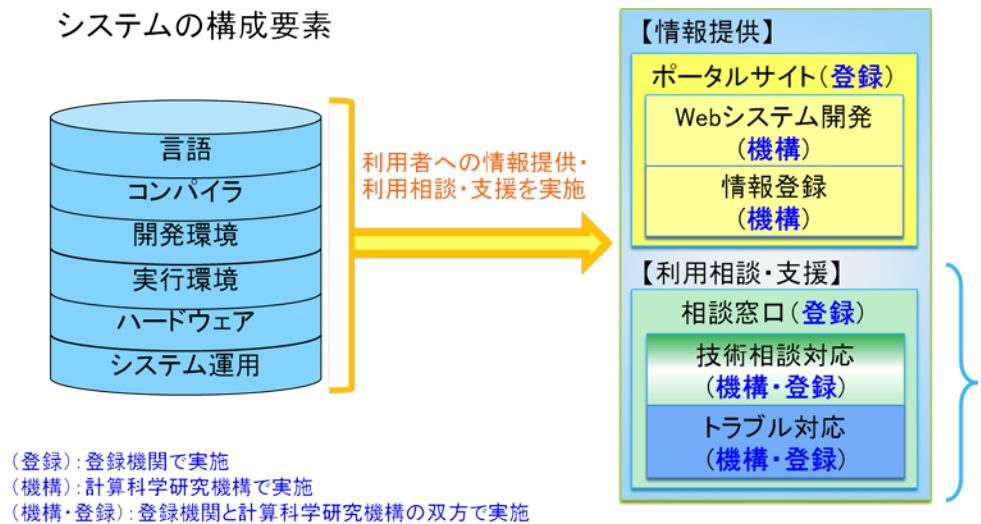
システムの構成要素

言語
コンパイラ
開発環境
実行環境
ハードウェア
システム運用

利用者への情報提供・利用相談・支援を実施

【情報提供】
ポータルサイト（登録）
Webシステム開発
（機構）
情報登録
（機構）

【利用相談・支援】
相談窓口（登録）
技術相談対応
（機構・登録）
トラブル対応
（機構・登録）

（登録）：登録機関で実施
（機構）：計算科学研究機構で実施
（機構・登録）：登録機関と計算科学研究機構の双方で実施